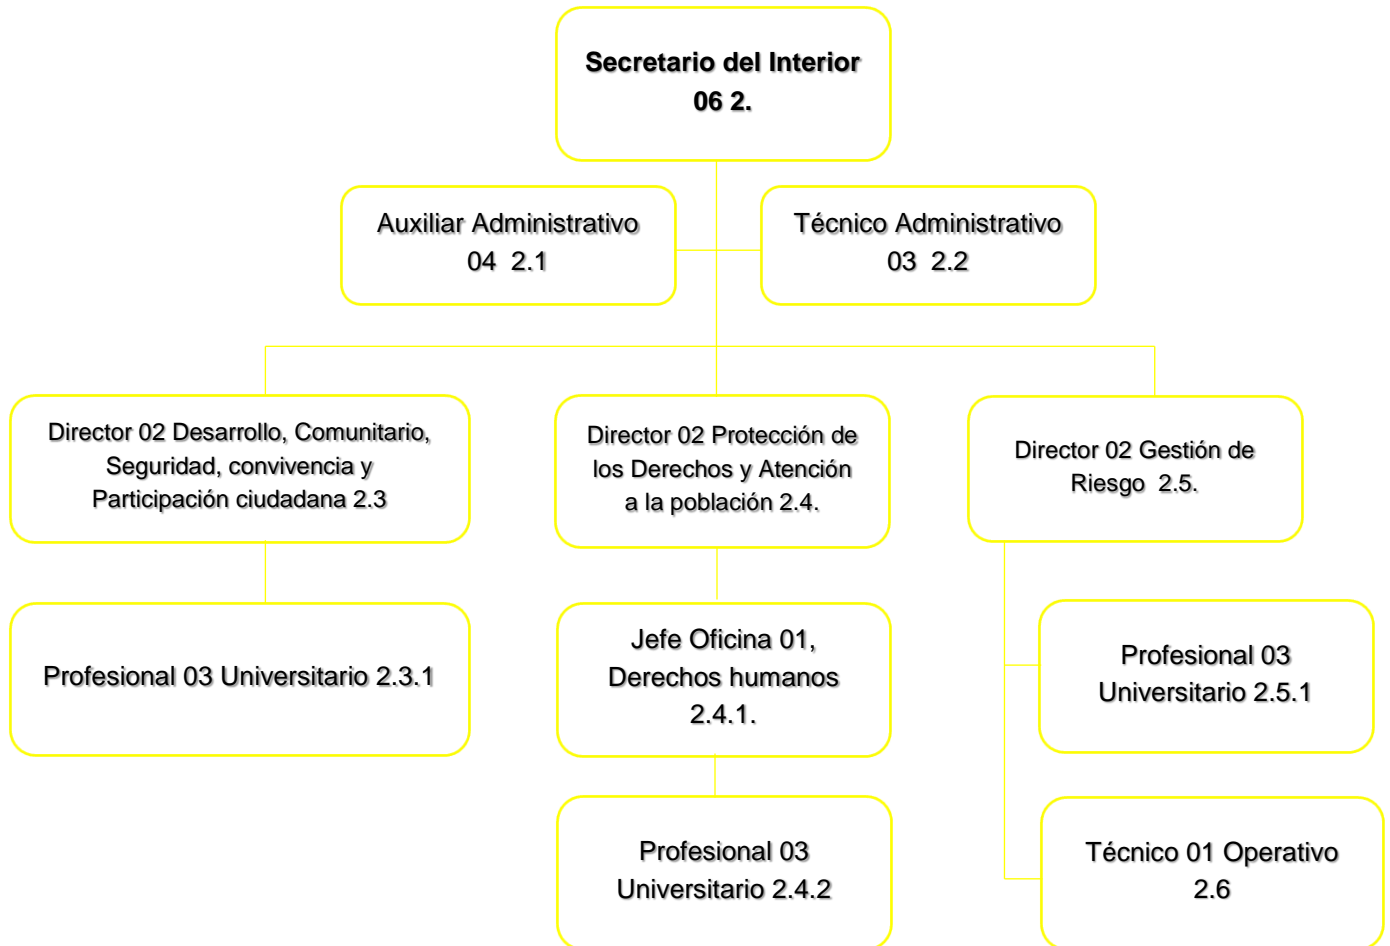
Secretario del Interior
06 2.

Auxiliar Administrativo
04 2.1

Técnico Administrativo
03 2.2

Director 02 Desarrollo, Comunitario, Seguridad, convivencia y Participación ciudadana 2.3

Director 02 Protección de los Derechos y Atención a la población 2.4.

Director 02 Gestión de Riesgo 2.5.

Profesional 03 Universitario 2.3.1

Jefe Oficina 01, Derechos humanos 2.4.1.

Profesional 03 Universitario 2.5.1

Profesional 03 Universitario 2.4.2

Técnico 01 Operativo 2.6